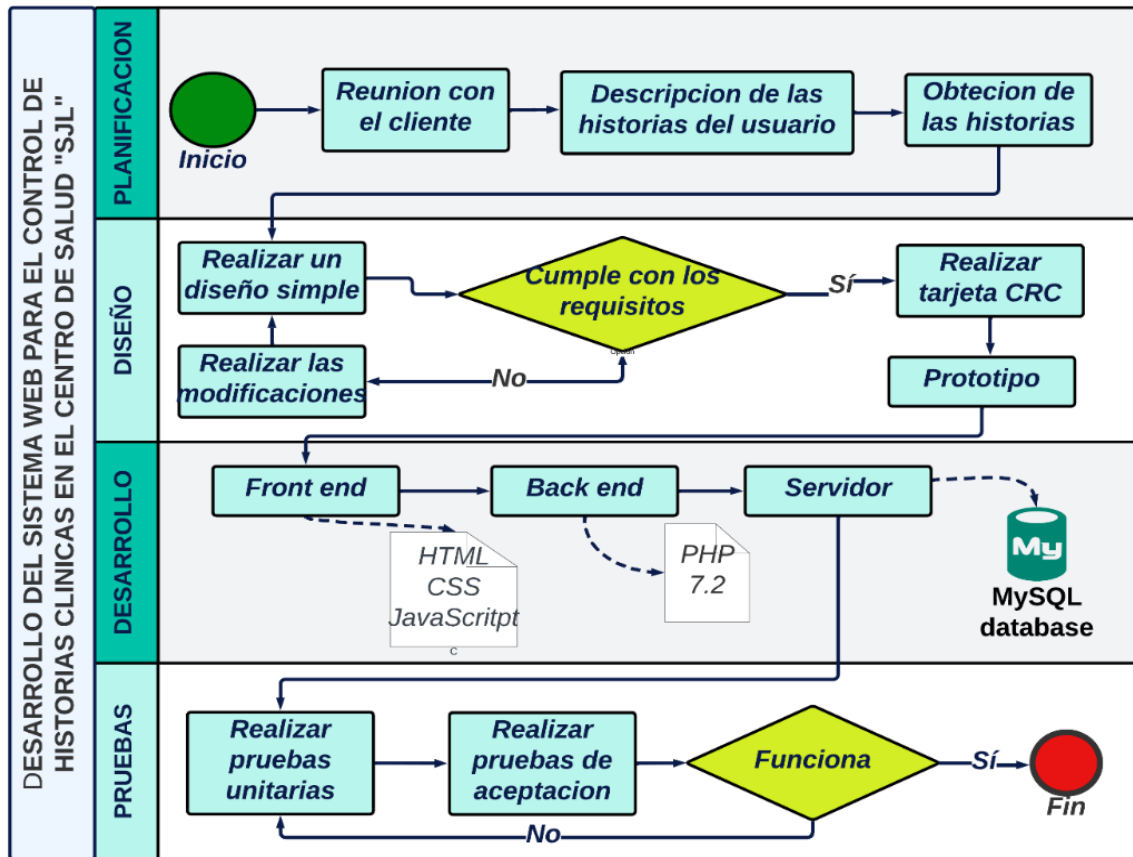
DESARROLLO DEL SISTEMA WEB PARA EL CONTROL DE HISTORIAS CLINICAS EN EL CENTRO DE SALUD "SJL"

PLANIFICACION

Inicio

Reunion con el cliente

Descripcion de las historias del usuario

Obtecion de las historias

DISEÑO

Realizar un diseño simple

Cumple con los requisitos

Sí

Realizar tarjeta CRC

Opción

Realizar las modificaciones

No

Prototipo

DESARROLLO

Front end

Back end

Servidor

HTML
CSS
JavaScritpt
c

PHP
7.2

My

MySQL database

PRUEBAS

Realizar pruebas unitarias

Realizar pruebas de aceptacion

Funciona

Sí

Fin

No